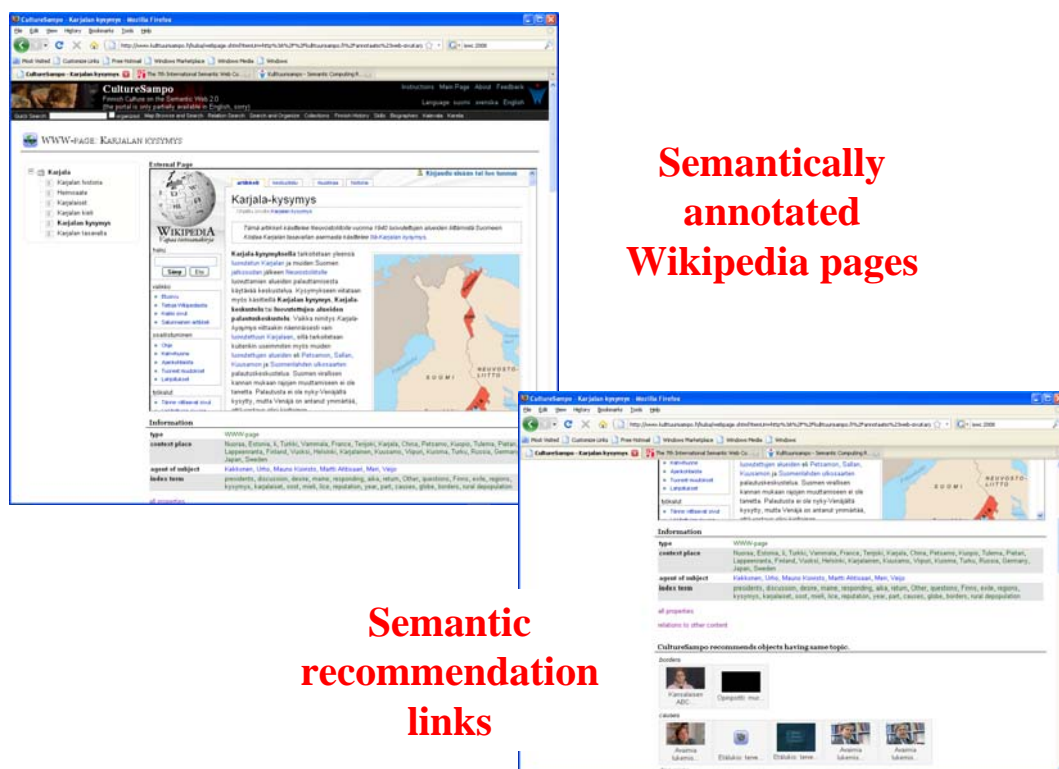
CultureSampo - Karjalan kysymys - Mozilla Firefox

File Edit View History Bookmarks Tools Help

CultureSampo
Finnish Culture on the Semantic Web 2.0
(the portal is only partially available in English, sorry)

WWW-PAGE: KARJALAN KYSYMYS

Karjala
Karjalan historia
Heimoaate
Karjalaiset
Karjalan kieli
Karjalan kysymys
Karjalan tasavalta

External Page

Karjala-kysymys

WIKIPEDIA

SUOMI

NEUVOSTOLIITTO

Information
type WWW-page
context place Nuorsa, Estonia, Ii, Turkki, Vammala, France, Terijoki, Karjala, China, Petsamo, Kuopio, Tulema, Pietari, Lappeenranta, Finland, Vuoksi, Helsinki, Karjalainen, Kuusamo, Viipuri, Kuolema, Turku, Russia, Germany, Japan, Sweden
agent of subject Kekkonen, Urho, Mauno Koivisto, Martti Ahtisaari, Meri, Veijo
index term presidents, discussion, desire, maine, responding, aika, return, Other, questions, Finns, exile, regions, kysymys, karjalaiset, sooti, mieli, lice, reputation, year, part, causes, globe, borders, rural depopulation

Semantically annotated Wikipedia pages

CultureSampo - Karjalan kysymys - Mozilla Firefox

Information
type WWW-page
context place Nuorsa, Estonia, Ii, Turkki, Vammala, France, Terijoki, Karjala, China, Petsamo, Kuopio, Tulema, Pietari, Lappeenranta, Finland, Vuoksi, Helsinki, Karjalainen, Kuusamo, Viipuri, Kuolema, Turku, Russia, Germany, Japan, Sweden
agent of subject Kekkonen, Urho, Mauno Koivisto, Martti Ahtisaari, Meri, Veijo
index term presidents, discussion, desire, maine, responding, aika, return, Other, questions, Finns, exile, regions, kysymys, karjalaiset, sooti, mieli, lice, reputation, year, part, causes, globe, borders, rural depopulation

all properties
relations to other content

CultureSampo recommends objects having same topic:
borders
causes

Semantic recommendation links